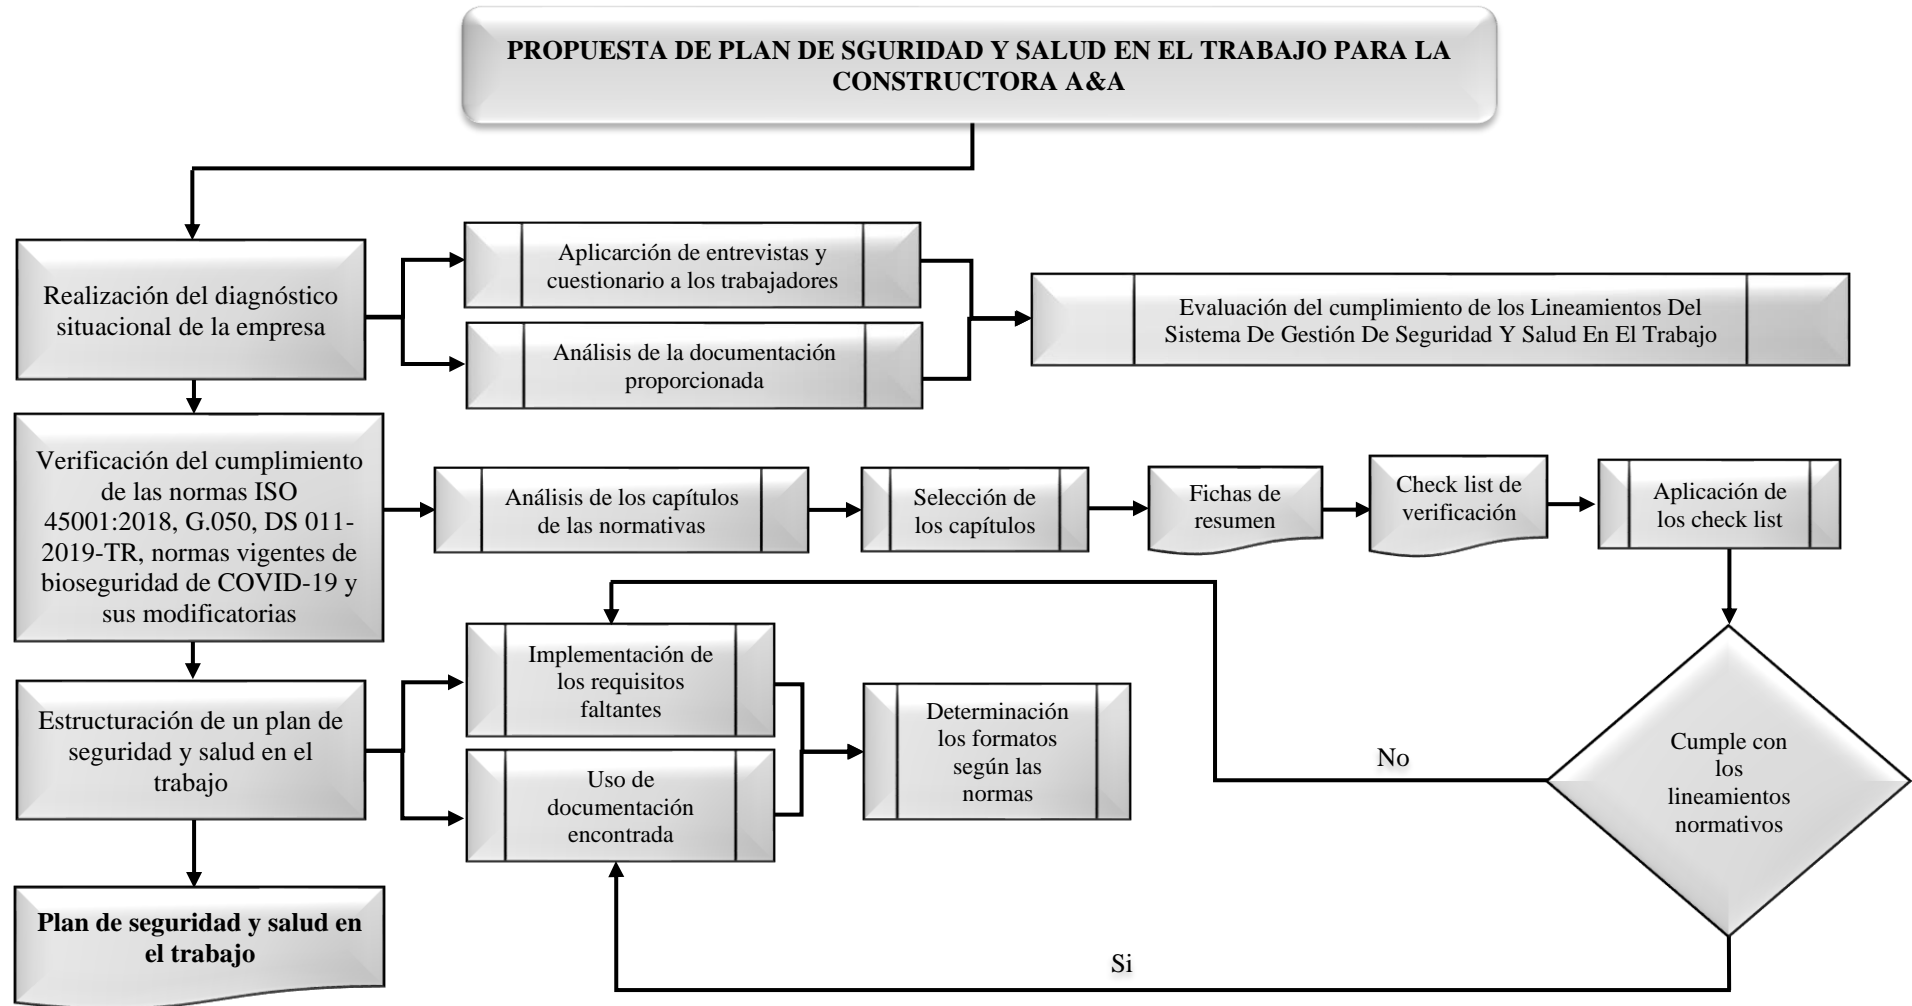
PROPUESTA DE PLAN DE SGURIDAD Y SALUD EN EL TRABAJO PARA LA CONSTRUCTORA A&A

Realización del diagnóstico situacional de la empresa

Aplicarción de entrevistas y cuestionario a los trabajadores

Análisis de la documentación proporcionada

Evaluación del cumplimiento de los Lineamientos Del Sistema De Gestión De Seguridad Y Salud En El Trabajo

Verificación del cumplimiento de las normas ISO 45001:2018, G.050, DS 011-2019-TR, normas vigentes de bioseguridad de COVID-19 y sus modificatorias

Análisis de los capítulos de las normativas

Selección de los capítulos

Fichas de resumen

Check list de verificación

Aplicación de los check list

Cumple con los lineamientos normativos

No

Si

Estructuración de un plan de seguridad y salud en el trabajo

Implementación de los requisitos faltantes

Uso de documentación encontrada

Determinación los formatos según las normas

Plan de seguridad y salud en el trabajo